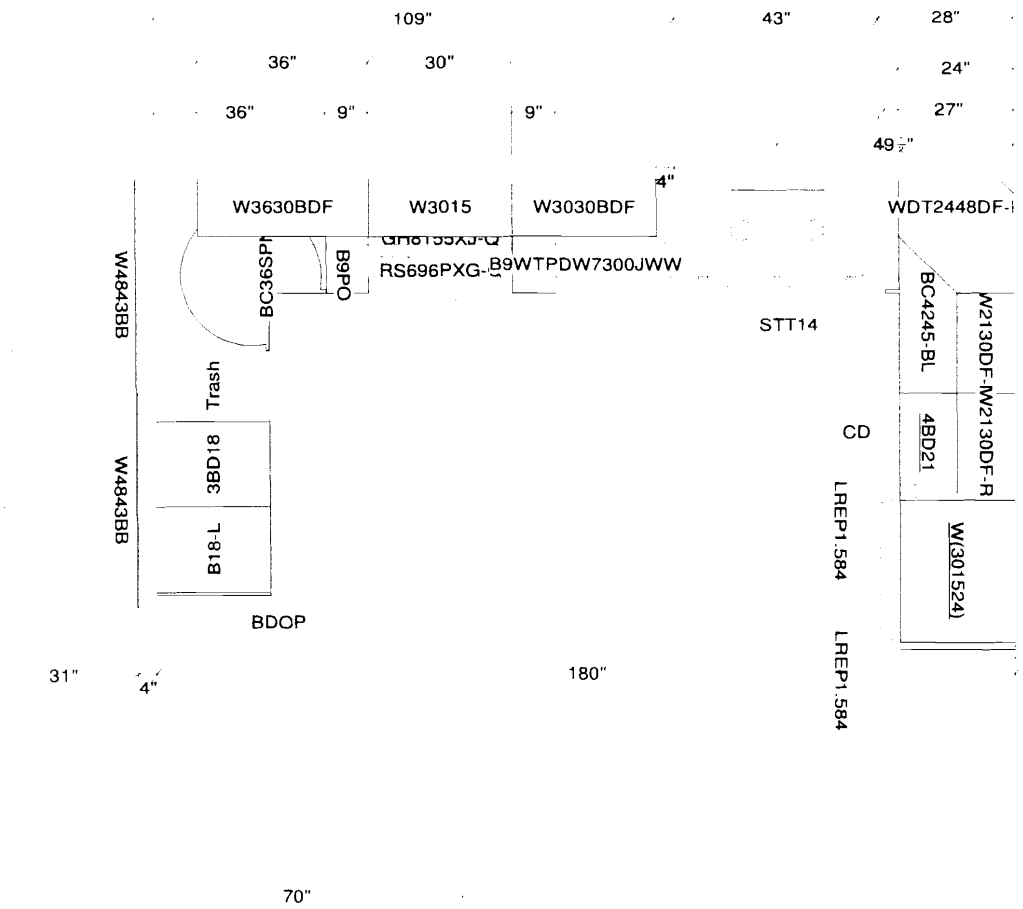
109"
43"
28"
36"
30"
24"
36"
9"
9"
27"
$49\frac{1}{2}$"
4"
W3630BDF
W3015
W3030BDF
WDT2448DF-
GH8155XJ-Q
RS696PXG-
B9WTPDW7300JWW
BC36SP
B9PO
W4843BB
BC4245-BL
W2130DF-W2130DF-R
STT14
Trash
CD
4BD21
W4843BB
3BD18
LREP1.584
B18-L
W(301524)
BDOP
LREP1.584
31"
4"
180"
70"